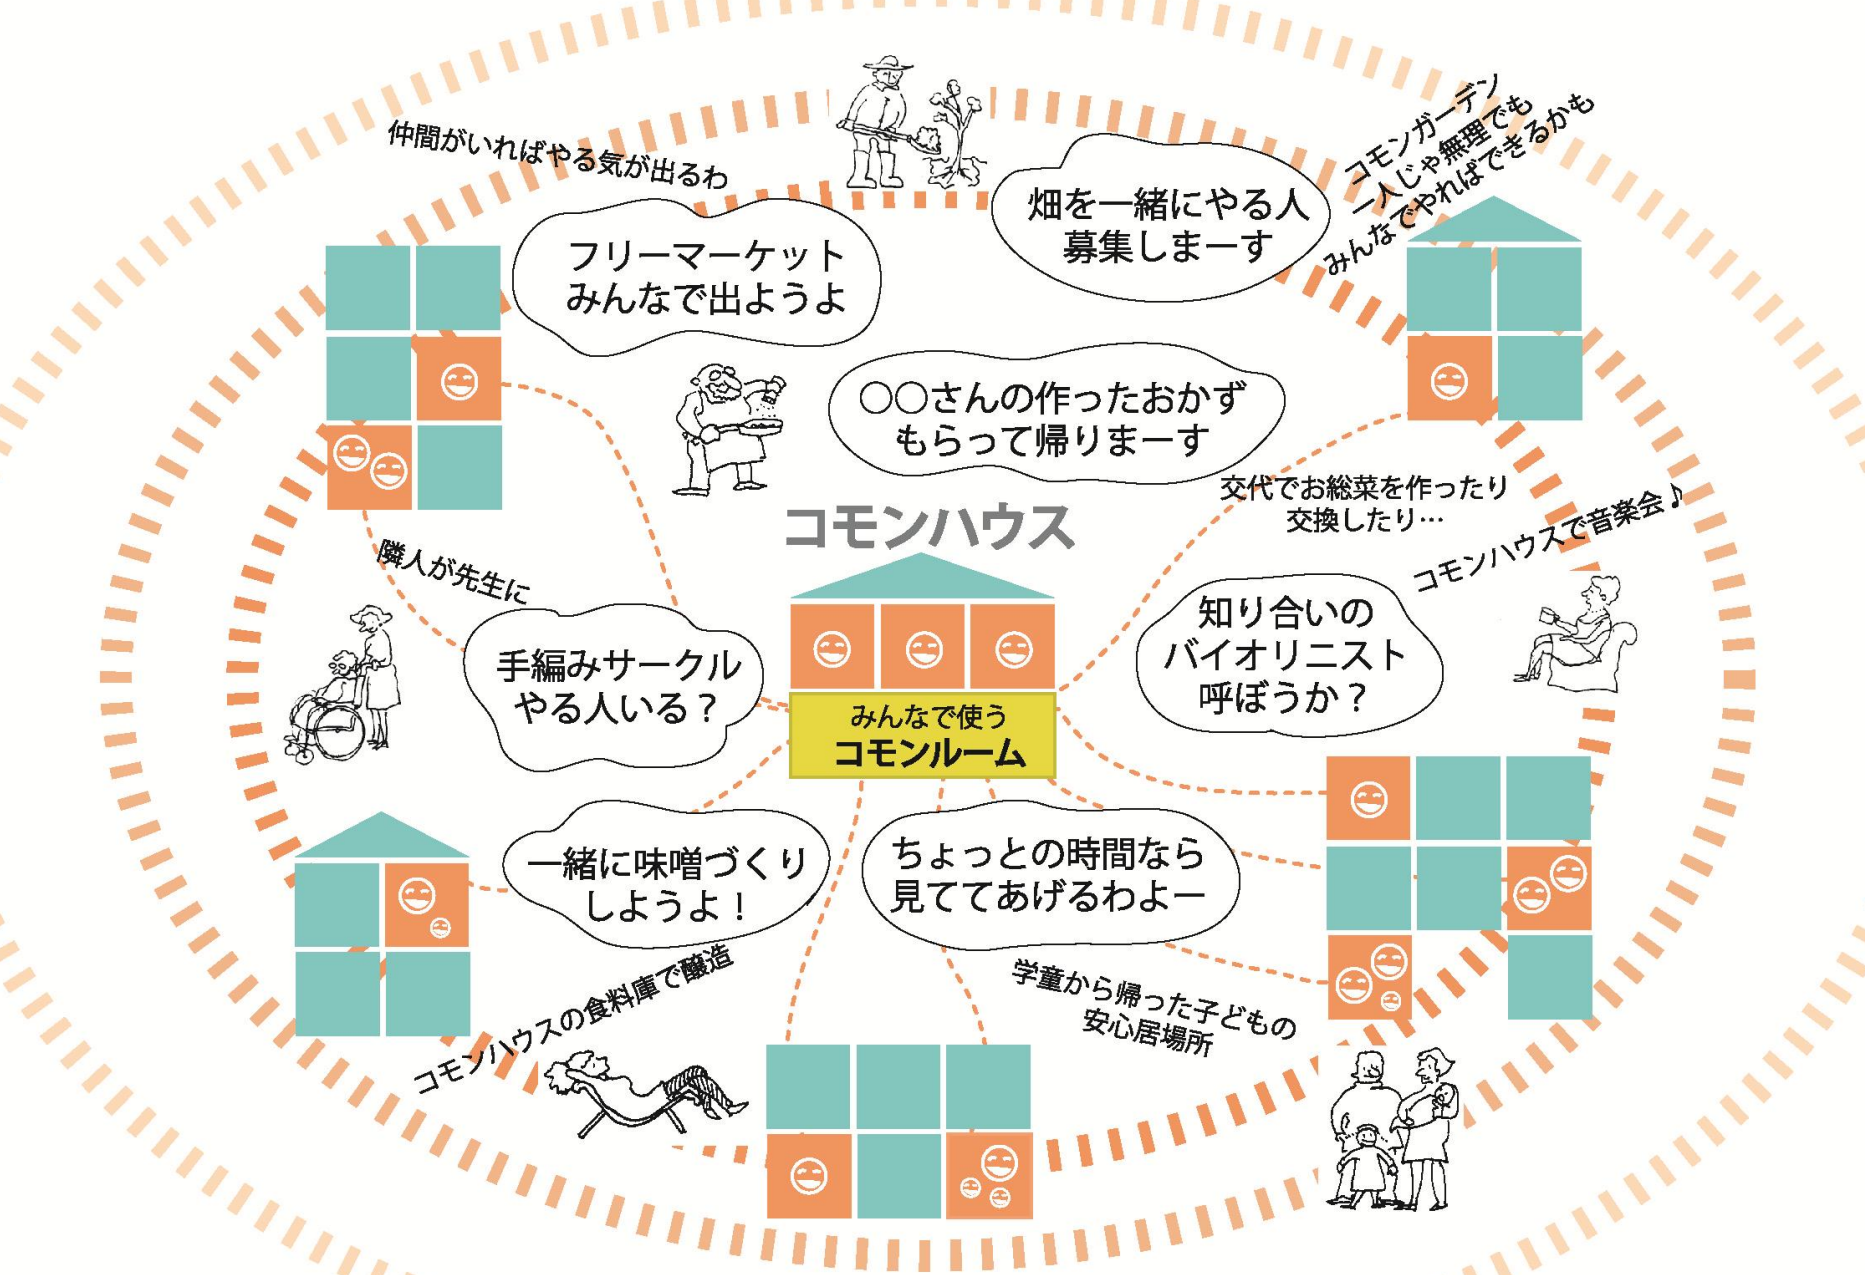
仲間がいればやる気が出るわ

畑を一緒にやる人
募集しまーす

コモンガーデン
一人じゃ無理でも
みんなでやればできるかも

フリーマーケット
みんなで出ようよ

○○さんの作ったおかず
もらって帰りまーす

交代でお総菜を作ったり
交換したり…

コモンハウス

コモンハウスで音楽会♪

隣人が先生に

手編みサークル
やる人いる？

みんなで使う
コモンルーム

知り合いの
バイオリニスト
呼ぼうか？

一緒に味噌づくり
しようよ！

ちょっとの時間なら
見ててあげるわよー

コモンハウスの食料庫で醸造

学童から帰った子どもの
安心居場所